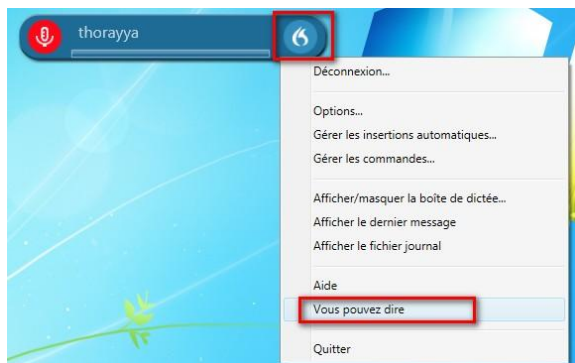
thorayya

Déconnexion...

Options...
Gérer les insertions automatiques...
Gérer les commandes...

Afficher/masquer la boîte de dictée...
Afficher le dernier message
Afficher le fichier journal

Aide
Vous pouvez dire

Quitter